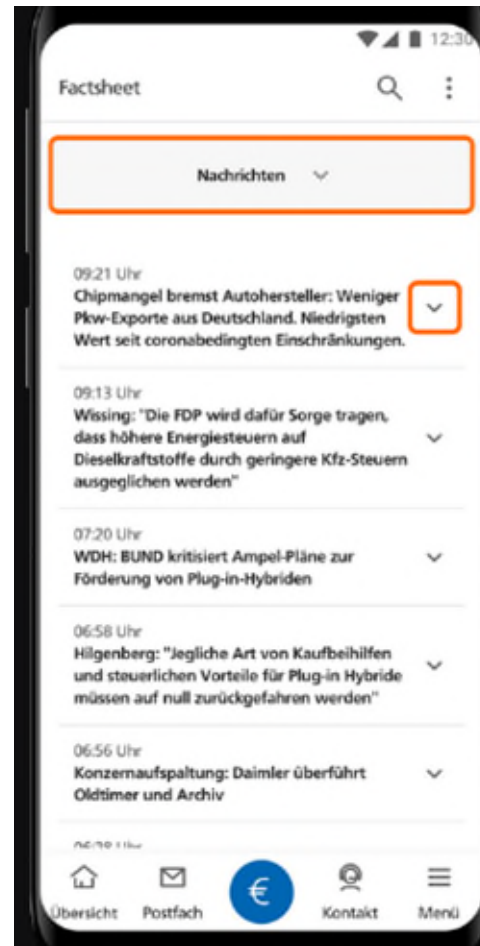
12:30

Factsheet

Nachrichten

09:21 Uhr
Chipmangel bremst Autohersteller: Weniger Pkw-Exporte aus Deutschland. Niedrigsten Wert seit coronabedingten Einschränkungen.

09:13 Uhr
Wissing: "Die FDP wird dafür Sorge tragen, dass höhere Energiesteuern auf Dieselkraftstoffe durch geringere Kfz-Steuern ausgeglichen werden"

07:20 Uhr
WDH: BUND kritisiert Ampel-Pläne zur Förderung von Plug-in-Hybriden

06:58 Uhr
Hilgenberg: "Jegliche Art von Kaufbeihilfen und steuerlichen Vorteile für Plug-in Hybride müssen auf null zurückgefahren werden"

06:56 Uhr
Konzernaufspaltung: Daimler überführt Oldtimer und Archiv

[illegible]

Übersicht Postfach € Kontakt Menü